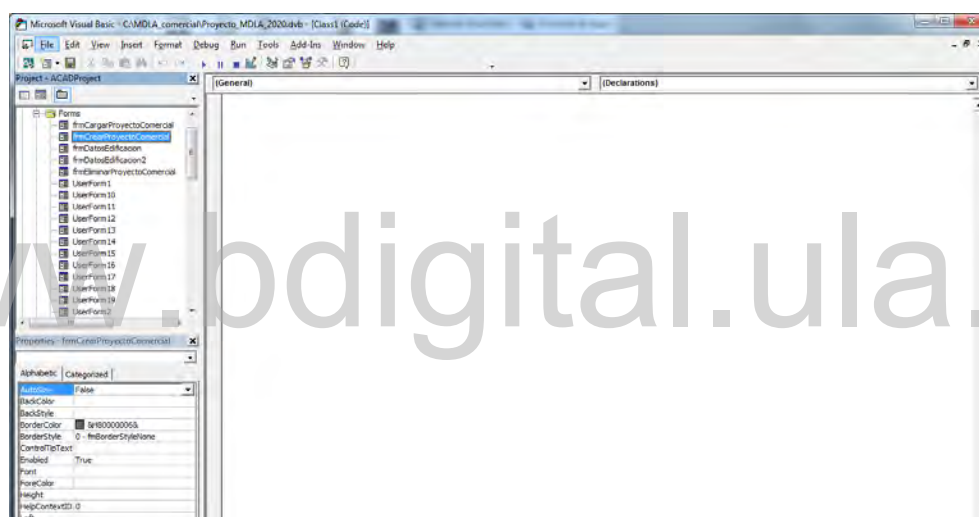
Microsoft Visual Basic - C:\MDLA_comercial\Proyecto_MDLA_2020.dvb - [Class1 (Code)]

File Edit View Insert Format Debug Run Tools Add-Ins Window Help

Project - ACADProject

(General)

(Declarations)

Forms
frmCargarProyectoComercial
frmCrearProyectoComercial
frmDatosEdificacion
frmDatosEdificacion2
frmEliminarProyectoComercial
UserForm1
UserForm10
UserForm11
UserForm12
UserForm13
UserForm14
UserForm15
UserForm16
UserForm17
UserForm18
UserForm19
UserForm2

www.bdigital.ula.

Properties - frmCrearProyectoComercial

Alphabetic Categorized

| | |
|---|---|
| AutoSize | False |
| BackColor | |
| BackStyle | |
| BorderColor | &H80000006& |
| BorderStyle | 0 - fmBorderStyleNone |
| ControlTipText | |
| Enabled | True |
| Font | |
| ForeColor | |
| Height | |
| HelpContextID | 0 |